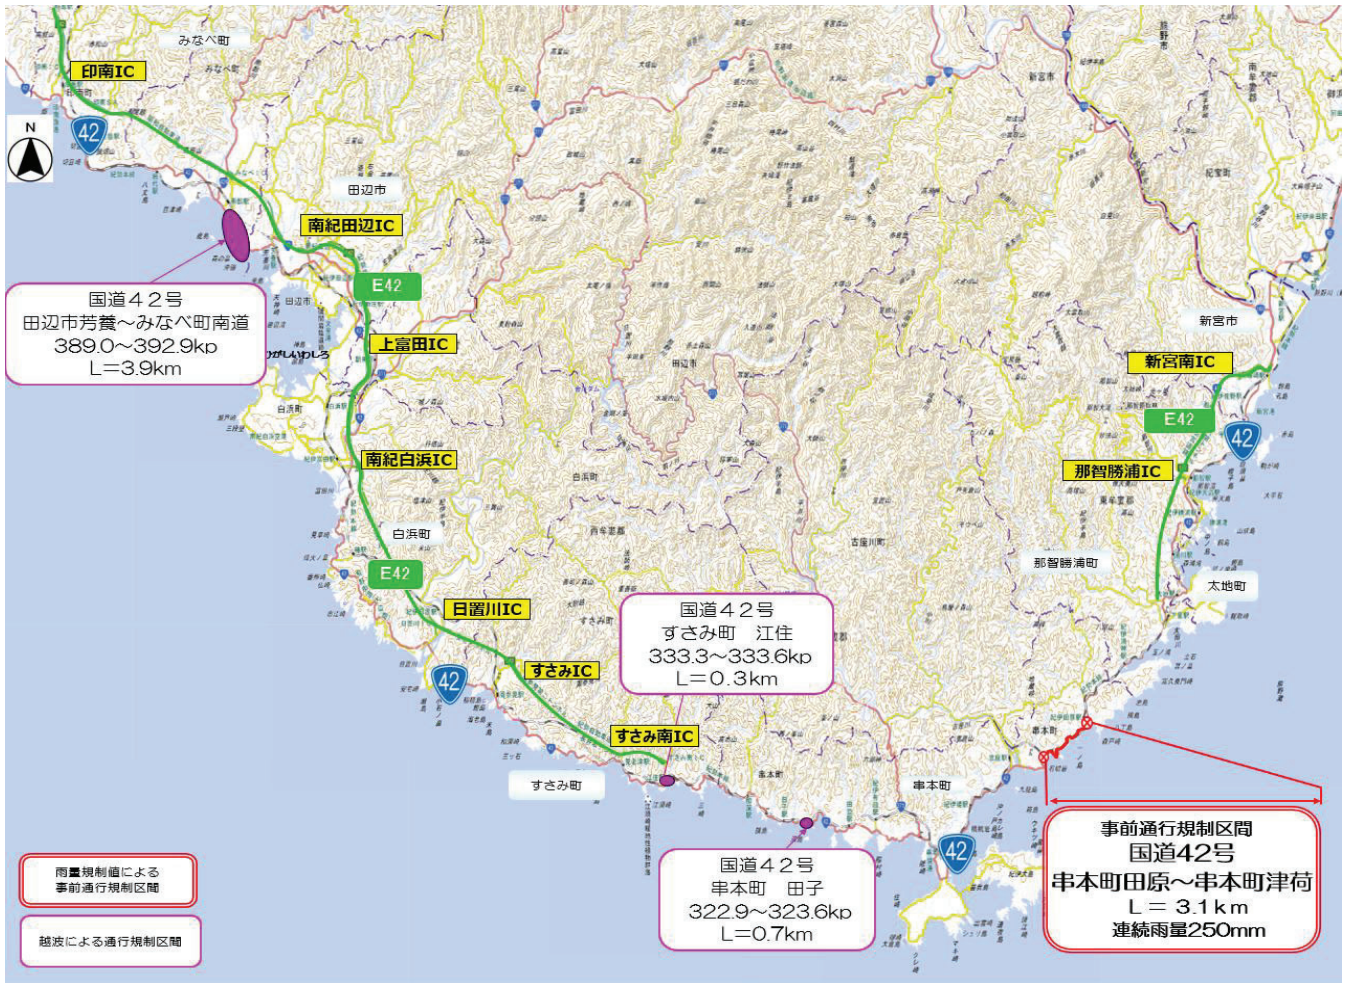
みなべ町
印南IC
N
42
田辺市
南紀田辺IC
E42
国道４２号
田辺市芳養～みなべ町南道
389.0～392.9kp
L=3.9km
上富田IC
南紀白浜IC
白浜町
E42
日置川IC
42
すさみIC
国道４２号
すさみ町　江住
333.3～333.6kp
L=0.3km
すさみ南IC
すさみ町
新宮市
新宮南IC
E42
42
那智勝浦IC
那智勝浦町
太地町
串本町
42
国道４２号
串本町　田子
322.9～323.6kp
L=0.7km
事前通行規制区間
国道42号
串本町田原～串本町津荷
L = 3.1km
連続雨量250mm
雨量規制値による
事前通行規制区間
越波による通行規制区間